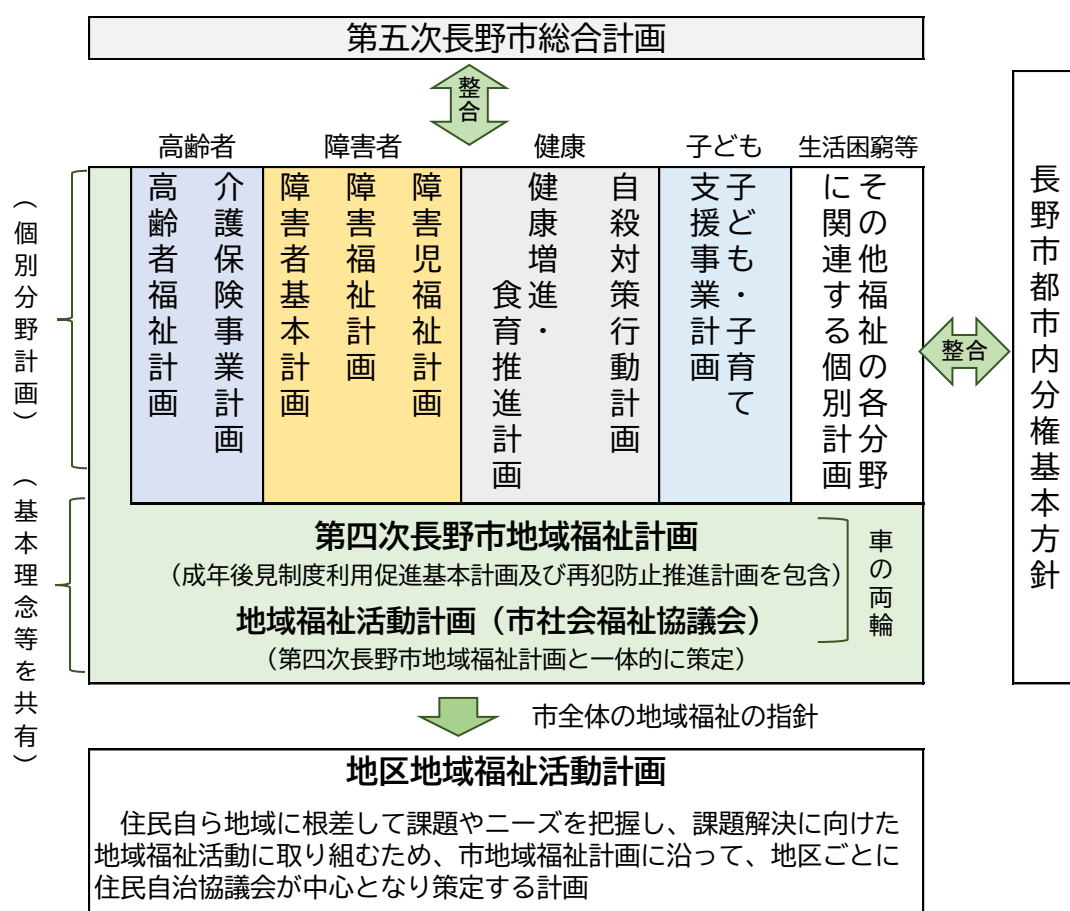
第五次長野市総合計画

整合

高齢者　障害者　健康　子ども　生活困窮等

（個別分野計画）

介護保険事業計画
高齢者福祉計画
障害児福祉計画
障害福祉計画
障害者基本計画
自殺対策行動計画
健康増進・食育推進計画
子ども・子育て支援事業計画
その他福祉の各分野に関連する個別計画

整合

長野市都市内分権基本方針

（基本理念等を共有）

第四次長野市地域福祉計画
（成年後見制度利用促進基本計画及び再犯防止推進計画を包含）
地域福祉活動計画（市社会福祉協議会）
（第四次長野市地域福祉計画と一体的に策定）

車の両輪

市全体の地域福祉の指針

地区地域福祉活動計画

住民自ら地域に根差して課題やニーズを把握し、課題解決に向けた地域福祉活動に取り組むため、市地域福祉計画に沿って、地区ごとに住民自治協議会が中心となり策定する計画